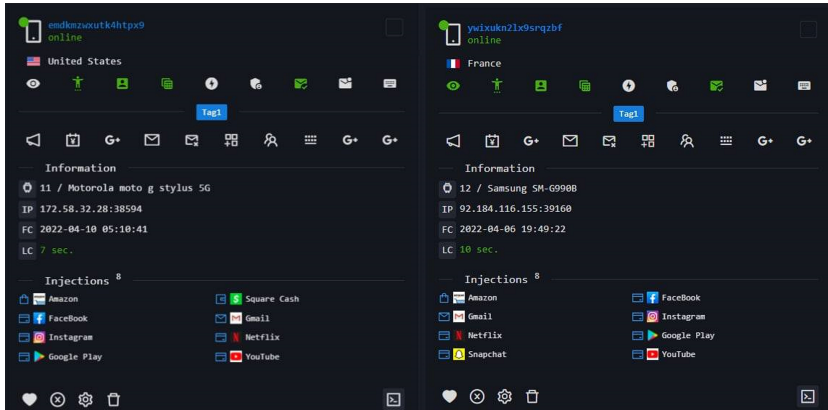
emdkmzwxutk4htpx9
online

United States

Tag1

Information

11 / Motorola moto g stylus 5G

IP 172.58.32.28:38594

FC 2022-04-10 05:10:41

LC 7 sec.

Injections $^{8}$

Amazon
Square Cash
FaceBook
Gmail
Instagram
Netflix
Google Play
YouTube

ywixukn2lx9srqzbf
online

France

Tag1

Information

12 / Samsung SM-G990B

IP 92.184.116.155:39160

FC 2022-04-06 19:49:22

LC 10 sec.

Injections $^{8}$

Amazon
FaceBook
Gmail
Instagram
Netflix
Google Play
Snapchat
YouTube